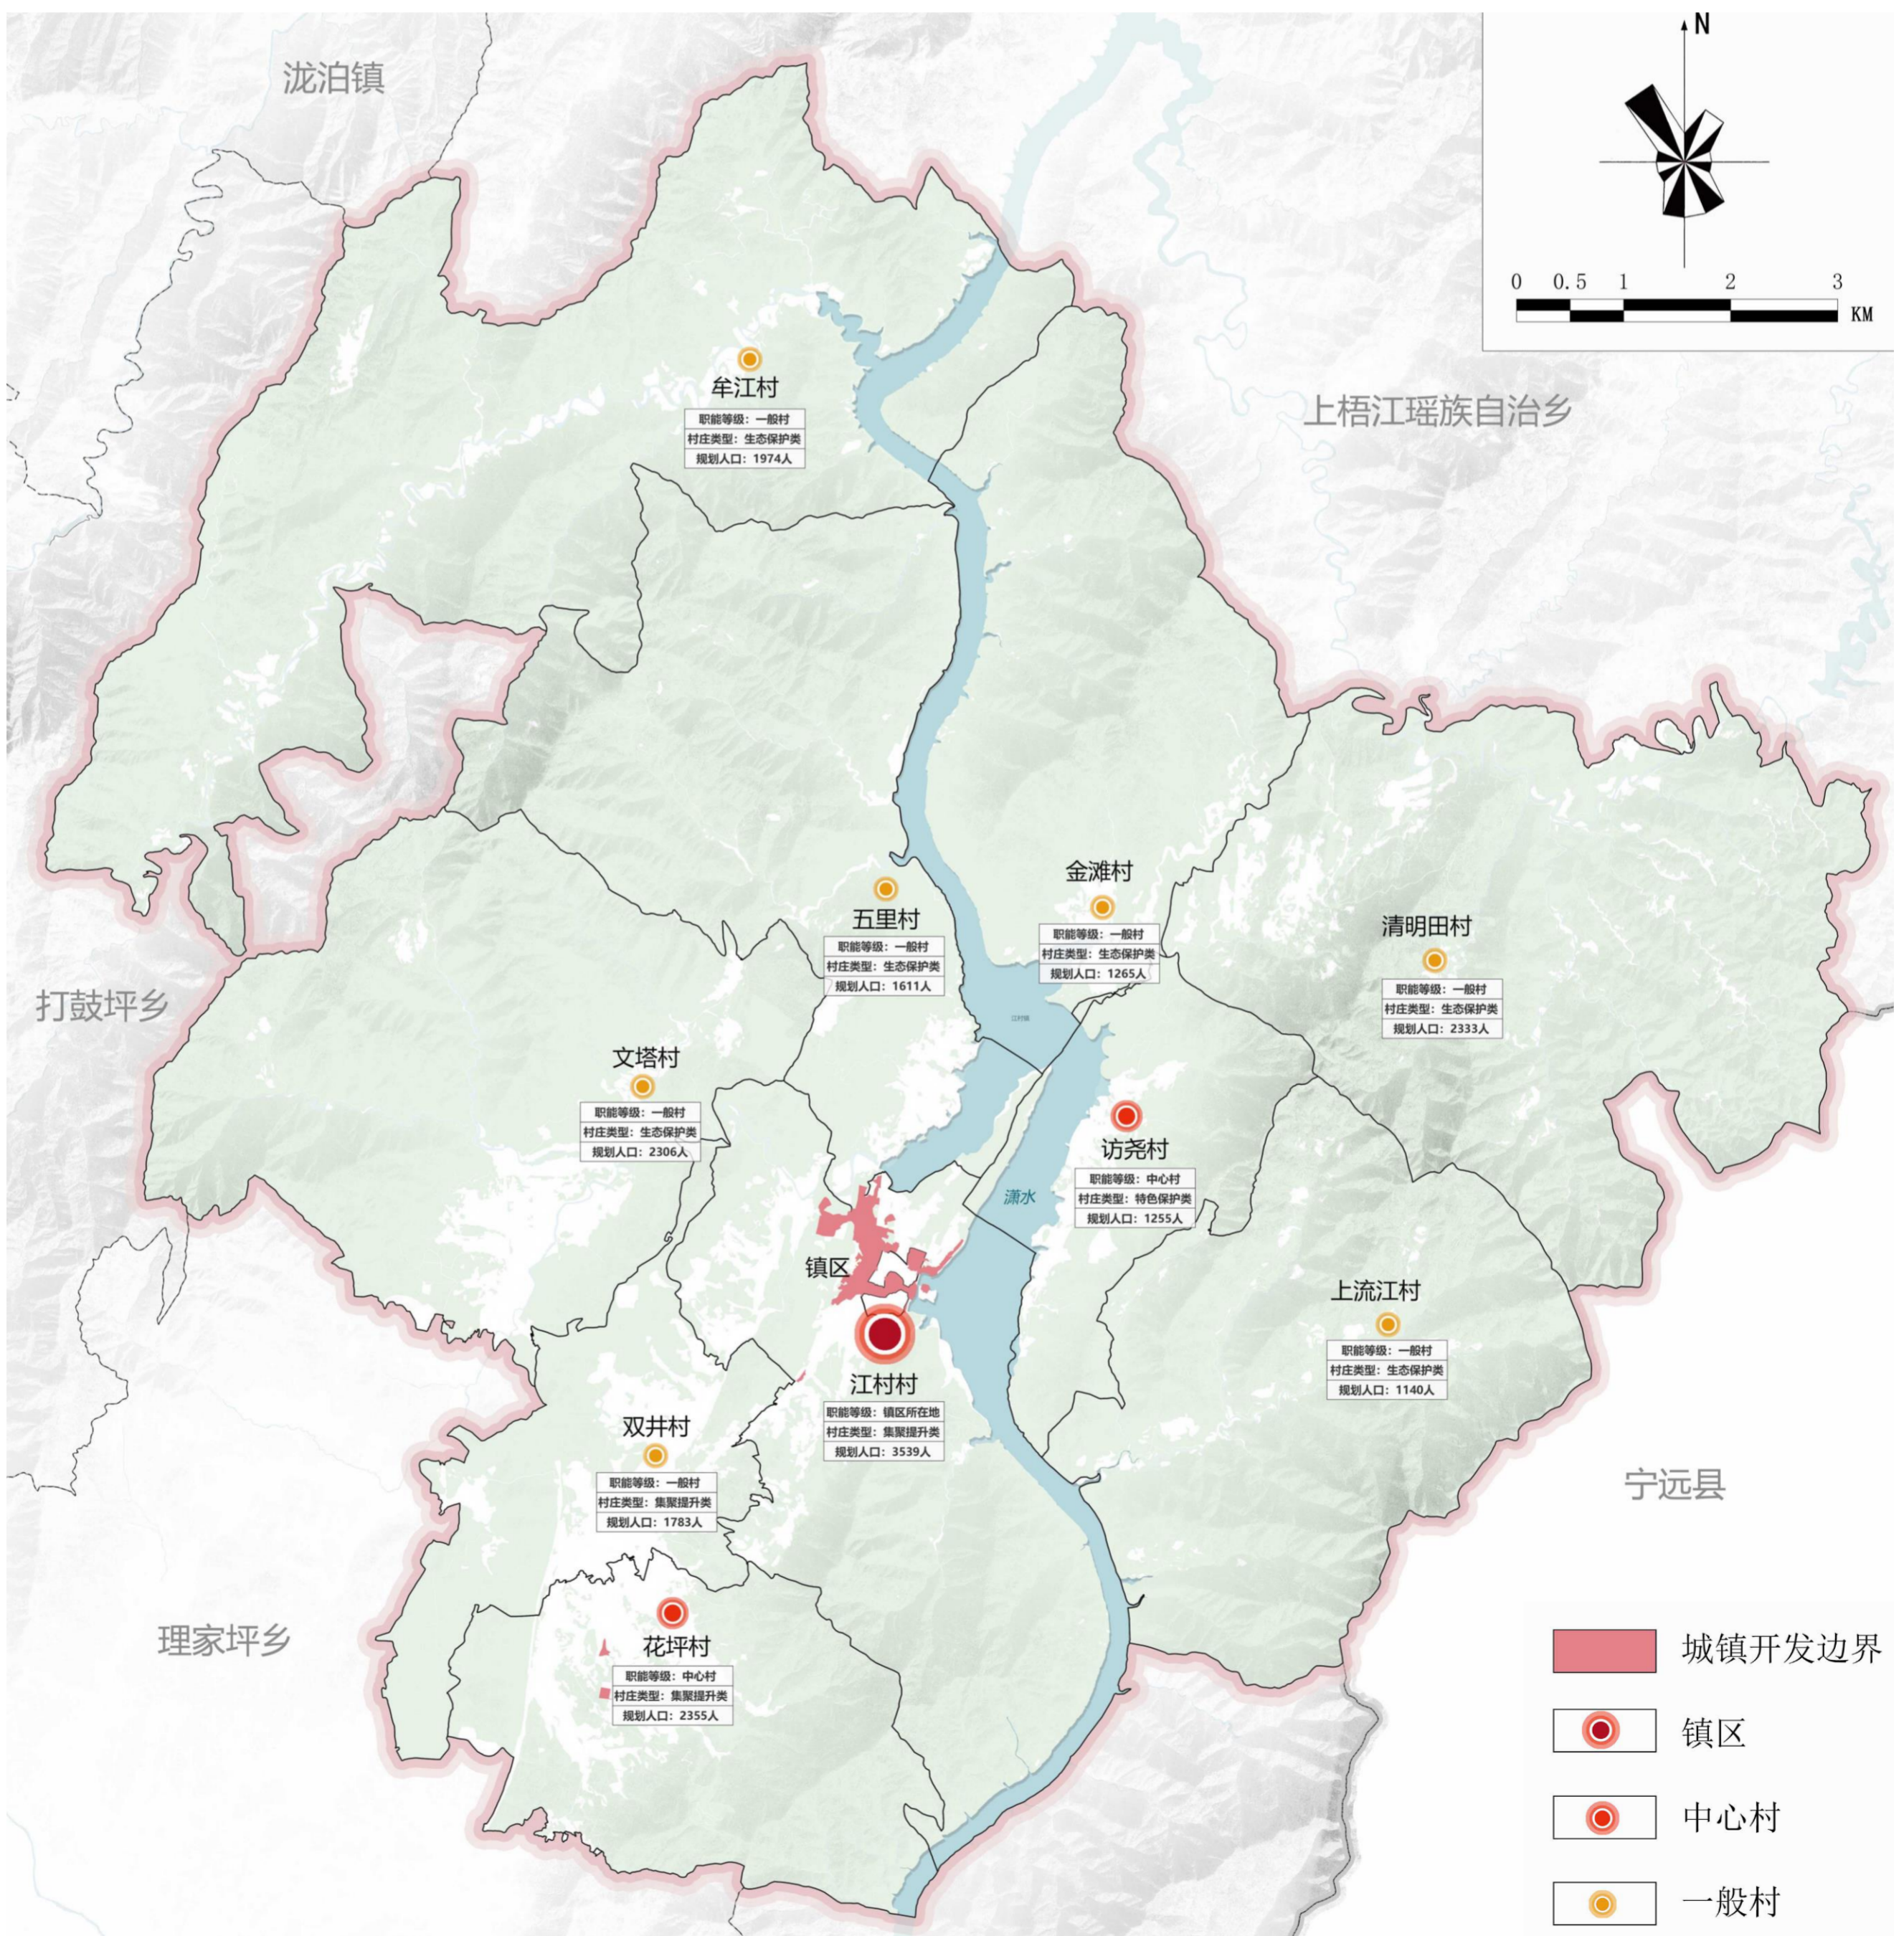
泷泊镇

N

0 0.5 1 2 3
KM

上梧江瑶族自治乡

牟江村
职能等级：一般村
村庄类型：生态保护类
规划人口：1974人

五里村
职能等级：一般村
村庄类型：生态保护类
规划人口：1611人

金滩村
职能等级：一般村
村庄类型：生态保护类
规划人口：1265人

清明田村
职能等级：一般村
村庄类型：生态保护类
规划人口：2333人

打鼓坪乡

文塔村
职能等级：一般村
村庄类型：生态保护类
规划人口：2306人

访尧村
职能等级：中心村
村庄类型：特色保护类
规划人口：1255人

潇水

镇区

上流江村
职能等级：一般村
村庄类型：生态保护类
规划人口：1140人

江村村
职能等级：镇区所在地
村庄类型：集聚提升类
规划人口：3539人

双井村
职能等级：一般村
村庄类型：集聚提升类
规划人口：1783人

宁远县

理家坪乡

花坪村
职能等级：中心村
村庄类型：集聚提升类
规划人口：2355人

城镇开发边界
镇区
中心村
一般村